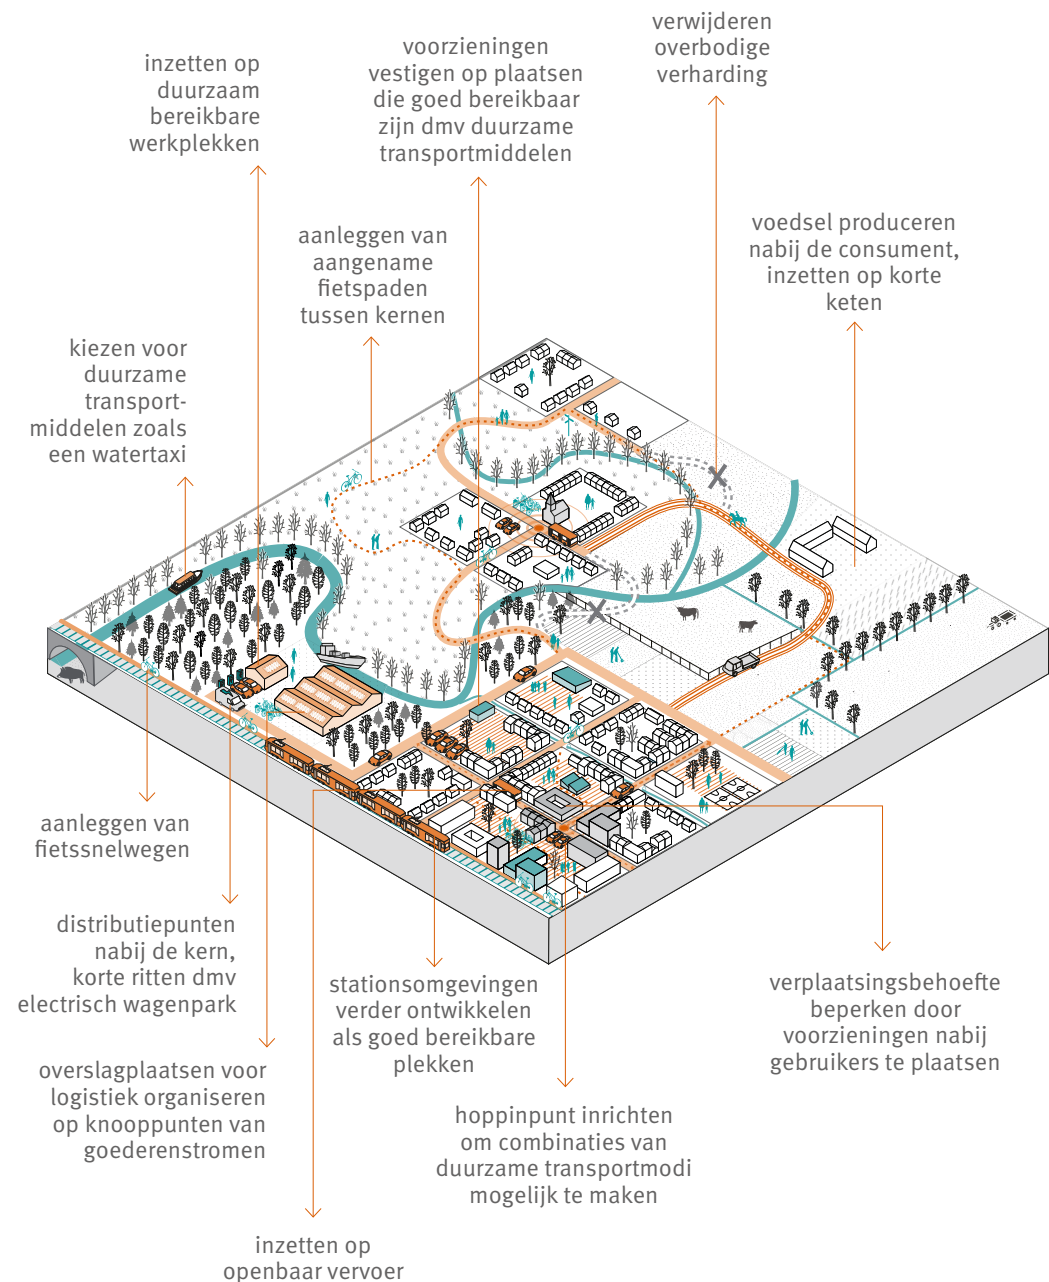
inzetten op duurzaam bereikbare werkplekken

voorzieningen vestigen op plaatsen die goed bereikbaar zijn dmv duurzame transportmiddelen

verwijderen overbodige verharding

voedsel produceren nabij de consument, inzetten op korte keten

aanleggen van aangename fietspaden tussen kernen

kiezen voor duurzame transport-middelen zoals een watertaxi

aanleggen van fietssnelwegen

distributiepunten nabij de kern, korte ritten dmv electrisch wagenpark

overslagplaatsen voor logistiek organiseren op knooppunten van goederenstromen

stationsomgevingen verder ontwikkelen als goed bereikbare plekken

verplaatsingsbehoefte beperken door voorzieningen nabij gebruikers te plaatsen

hoppinpunt inrichten om combinaties van duurzame transportmodi mogelijk te maken

inzetten op openbaar vervoer